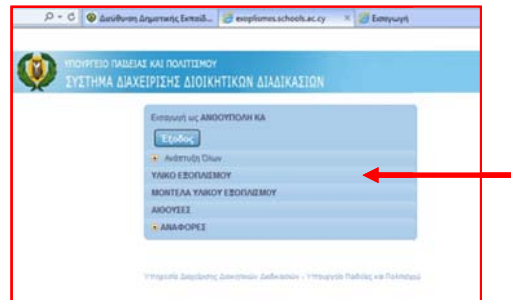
Διεύθυνση Δημοτικής Εκπαίδ... exoplismos.schools.ac.cy Εισαγωγή

ΥΠΟΥΡΓΕΙΟ ΠΑΙΔΕΙΑΣ ΚΑΙ ΠΟΛΙΤΙΣΜΟΥ
ΣΥΣΤΗΜΑ ΔΙΑΧΕΙΡΙΣΗΣ ΔΙΟΙΚΗΤΙΚΩΝ ΔΙΑΔΙΚΑΣΙΩΝ

Εισαγωγή ως ΑΝΘΟΥΠΟΛΗ ΚΑ

Έξοδος

Ανάπτυξη Όλων

ΥΛΙΚΟ ΕΞΟΠΛΙΣΜΟΥ

ΜΟΝΤΕΛΑ ΥΛΙΚΟΥ ΕΞΟΠΛΙΣΜΟΥ

ΑΙΘΟΥΣΕΣ

ΑΝΑΦΟΡΕΣ

Υπηρεσία Διαχείρισης Διοικητικών Διαδικασιών - Υπουργείο Παιδείας και Πολιτισμού